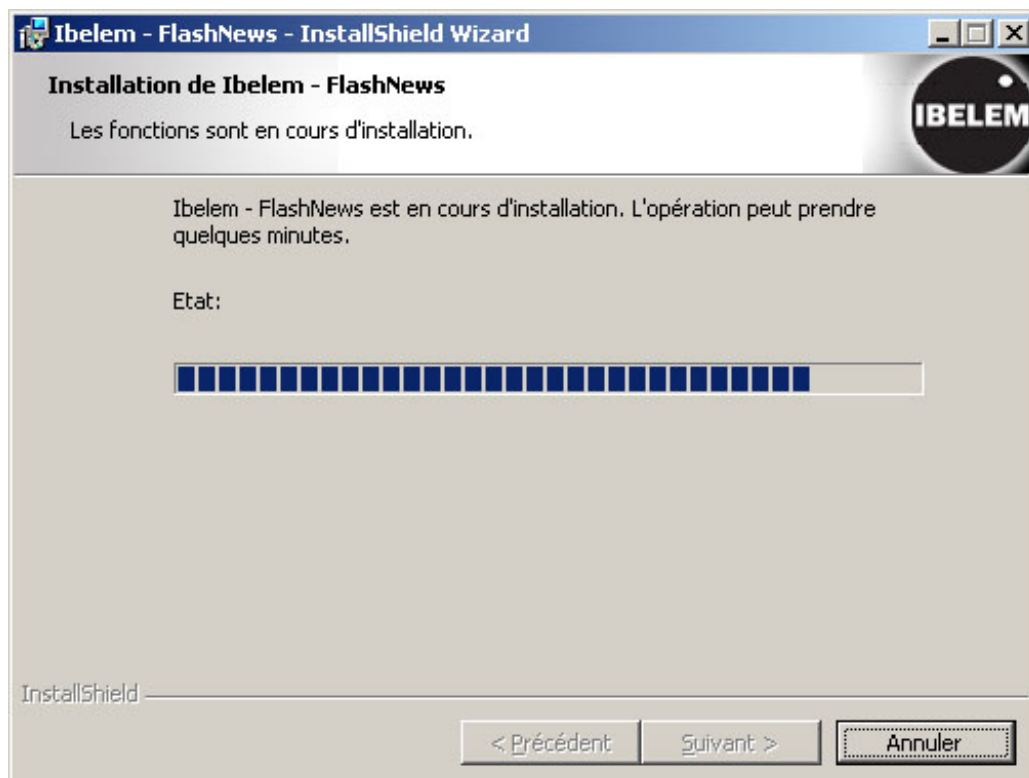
Ibelem - FlashNews - InstallShield Wizard

Installation de Ibelem - FlashNews

Les fonctions sont en cours d'installation.

IBELEM

Ibelem - FlashNews est en cours d'installation. L'opération peut prendre quelques minutes.

Etat:

InstallShield

< Précédent

Suivant >

Annuler